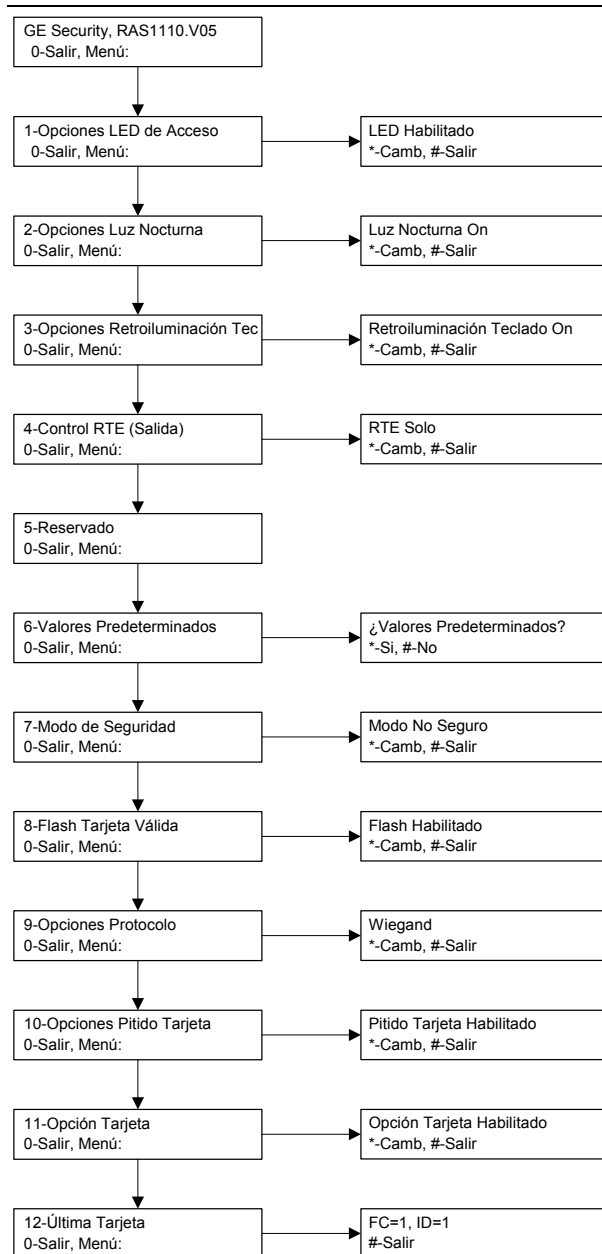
GE Security, RAS1110.V05
0-Salir, Menú:

1-Opciones LED de Acceso
0-Salir, Menú:

LED Habilitado
*-Camb, #-Salir

2-Opciones Luz Nocturna
0-Salir, Menú:

Luz Nocturna On
*-Camb, #-Salir

3-Opciones Retroiluminación Tec
0-Salir, Menú:

Retroiluminación Teclado On
*-Camb, #-Salir

4-Control RTE (Salida)
0-Salir, Menú:

RTE Solo
*-Camb, #-Salir

5-Reservado
0-Salir, Menú:

6-Valores Predeterminados
0-Salir, Menú:

¿Valores Predeterminados?
*-Si, #-No

7-Modo de Seguridad
0-Salir, Menú:

Modo No Seguro
*-Camb, #-Salir

8-Flash Tarjeta Válida
0-Salir, Menú:

Flash Habilitado
*-Camb, #-Salir

9-Opciones Protocolo
0-Salir, Menú:

Wiegand
*-Camb, #-Salir

10-Opciones Pitido Tarjeta
0-Salir, Menú:

Pitido Tarjeta Habilitado
*-Camb, #-Salir

11-Opción Tarjeta
0-Salir, Menú:

Opción Tarjeta Habilitado
*-Camb, #-Salir

12-Última Tarjeta
0-Salir, Menú:

FC=1, ID=1
#-Salir